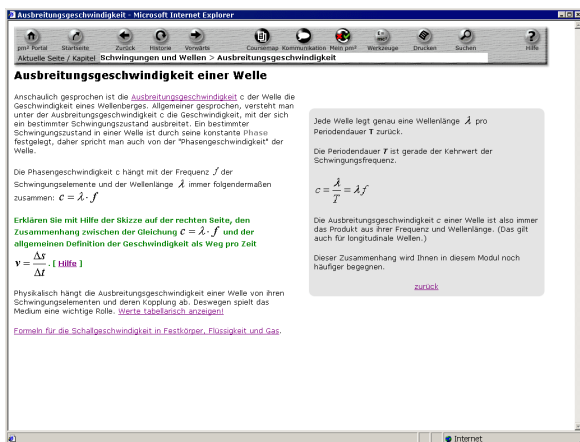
Ausbreitungsgeschwindigkeit - Microsoft Internet Explorer

pm² Portal Startseite Zurück Historie Vorwärts Coursemap Kommunikation Mein pm² Werkzeuge Drucken Suchen Hilfe

Aktuelle Seite / Kapitel Schwingungen und Wellen > Ausbreitungsgeschwindigkeit

Ausbreitungsgeschwindigkeit einer Welle

Anschaulich gesprochen ist die Ausbreitungsgeschwindigkeit c der Welle die Geschwindigkeit eines Wellenberges. Allgemeiner gesprochen, versteht man unter der Ausbreitungsgeschwindigkeit c die Geschwindigkeit, mit der sich ein bestimmter Schwingungszustand ausbreitet. Ein bestimmter Schwingungszustand in einer Welle ist durch seine konstante Phase festgelegt, daher spricht man auch von der "Phasengeschwindigkeit" der Welle.

Die Phasengeschwindigkeit c hängt mit der Frequenz $f$ der Schwingungselemente und der Wellenlänge $\lambda$ immer folgendermaßen zusammen: $c = \lambda \cdot f$

Erklären Sie mit Hilfe der Skizze auf der rechten Seite, den Zusammenhang zwischen der Gleichung $c = \lambda \cdot f$ und der allgemeinen Definition der Geschwindigkeit als Weg pro Zeit

$v = \frac{\Delta s}{\Delta t}$. [ Hilfe ]

Physikalisch hängt die Ausbreitungsgeschwindigkeit einer Welle von ihren Schwingungselementen und deren Kopplung ab. Deswegen spielt das Medium eine wichtige Rolle. Werte tabellarisch anzeigen!

Formeln für die Schallgeschwindigkeit in Festkörper, Flüssigkeit und Gas.

Jede Welle legt genau eine Wellenlänge $\lambda$ pro Periodendauer $T$ zurück.

Die Periodendauer $T$ ist gerade der Kehrwert der Schwingungsfrequenz.

$c = \frac{\lambda}{T} = \lambda f$

Die Ausbreitungsgeschwindigkeit c einer Welle ist also immer das Produkt aus ihrer Frequenz und Wellenlänge. (Das gilt auch für longitudinale Wellen.)

Dieser Zusammenhang wird Ihnen in diesem Modul noch häufiger begegnen.

zurück

Internet